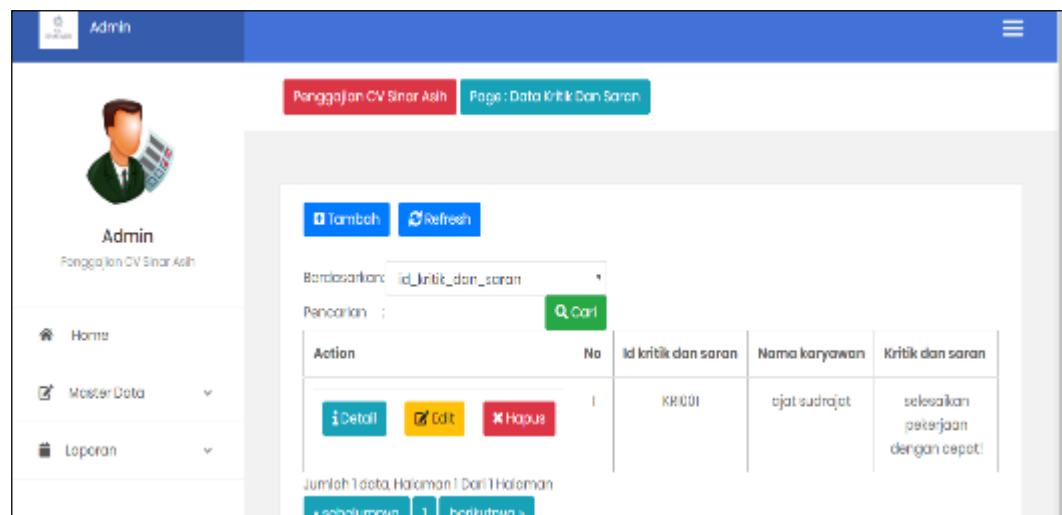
Admin

Penggajian CV Sinar Asih

Page : Data Kritik Dan Saran

Admin

Penggajian CV Sinar Asih

Home

Master Data

Laporan

Tambah

Refresh

Berdasarkan : id_kritik_dan_saran

Pencarian :

Cari

| Action | No | Id kritik dan saran | Nama karyawan | Kritik dan saran |
|---|---|---|---|---|
| Detail Edit Hapus | 1 | KR001 | ajat sudrajat | selesaikan pekerjaan dengan cepat! |

Jumlah 1 data, Halaman 1 Dari 1 Halaman

« sebelumnya 1 berikutnya »